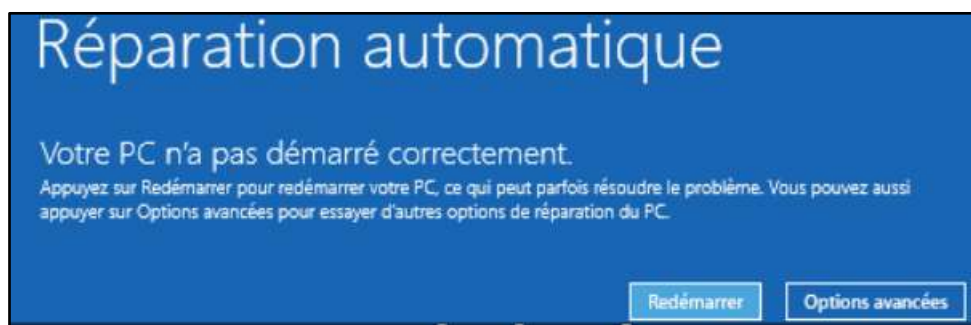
Réparation automatique

Votre PC n'a pas démarré correctement.

Appuyez sur Redémarrer pour redémarrer votre PC, ce qui peut parfois résoudre le problème. Vous pouvez aussi appuyer sur Options avancées pour essayer d'autres options de réparation du PC.

Redémarrer

Options avancées